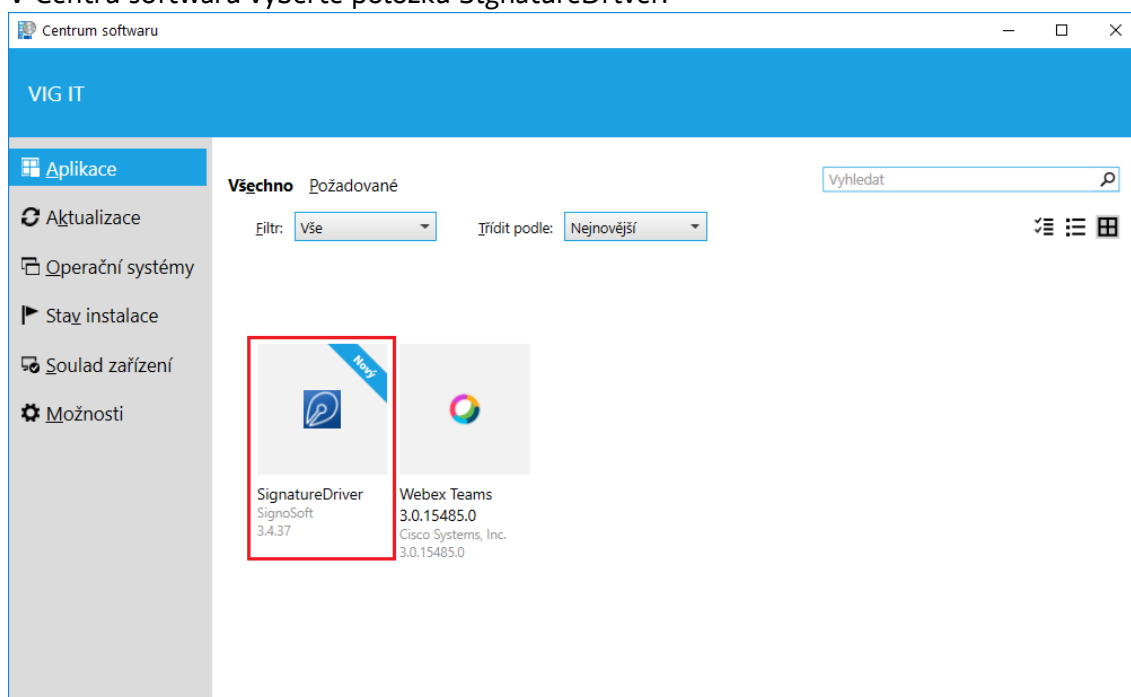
Centrum softwaru

VIG IT

Aplikace
Aktualizace
Operační systémy
Stav instalace
Soulad zařízení
Možnosti

Všechno Požadované

Vyhledat

Filtr: Vše

Třídit podle: Nejnovější

Nový

SignatureDriver
SignoSoft
3.4.37

Webex Teams
3.0.15485.0
Cisco Systems, Inc.
3.0.15485.0